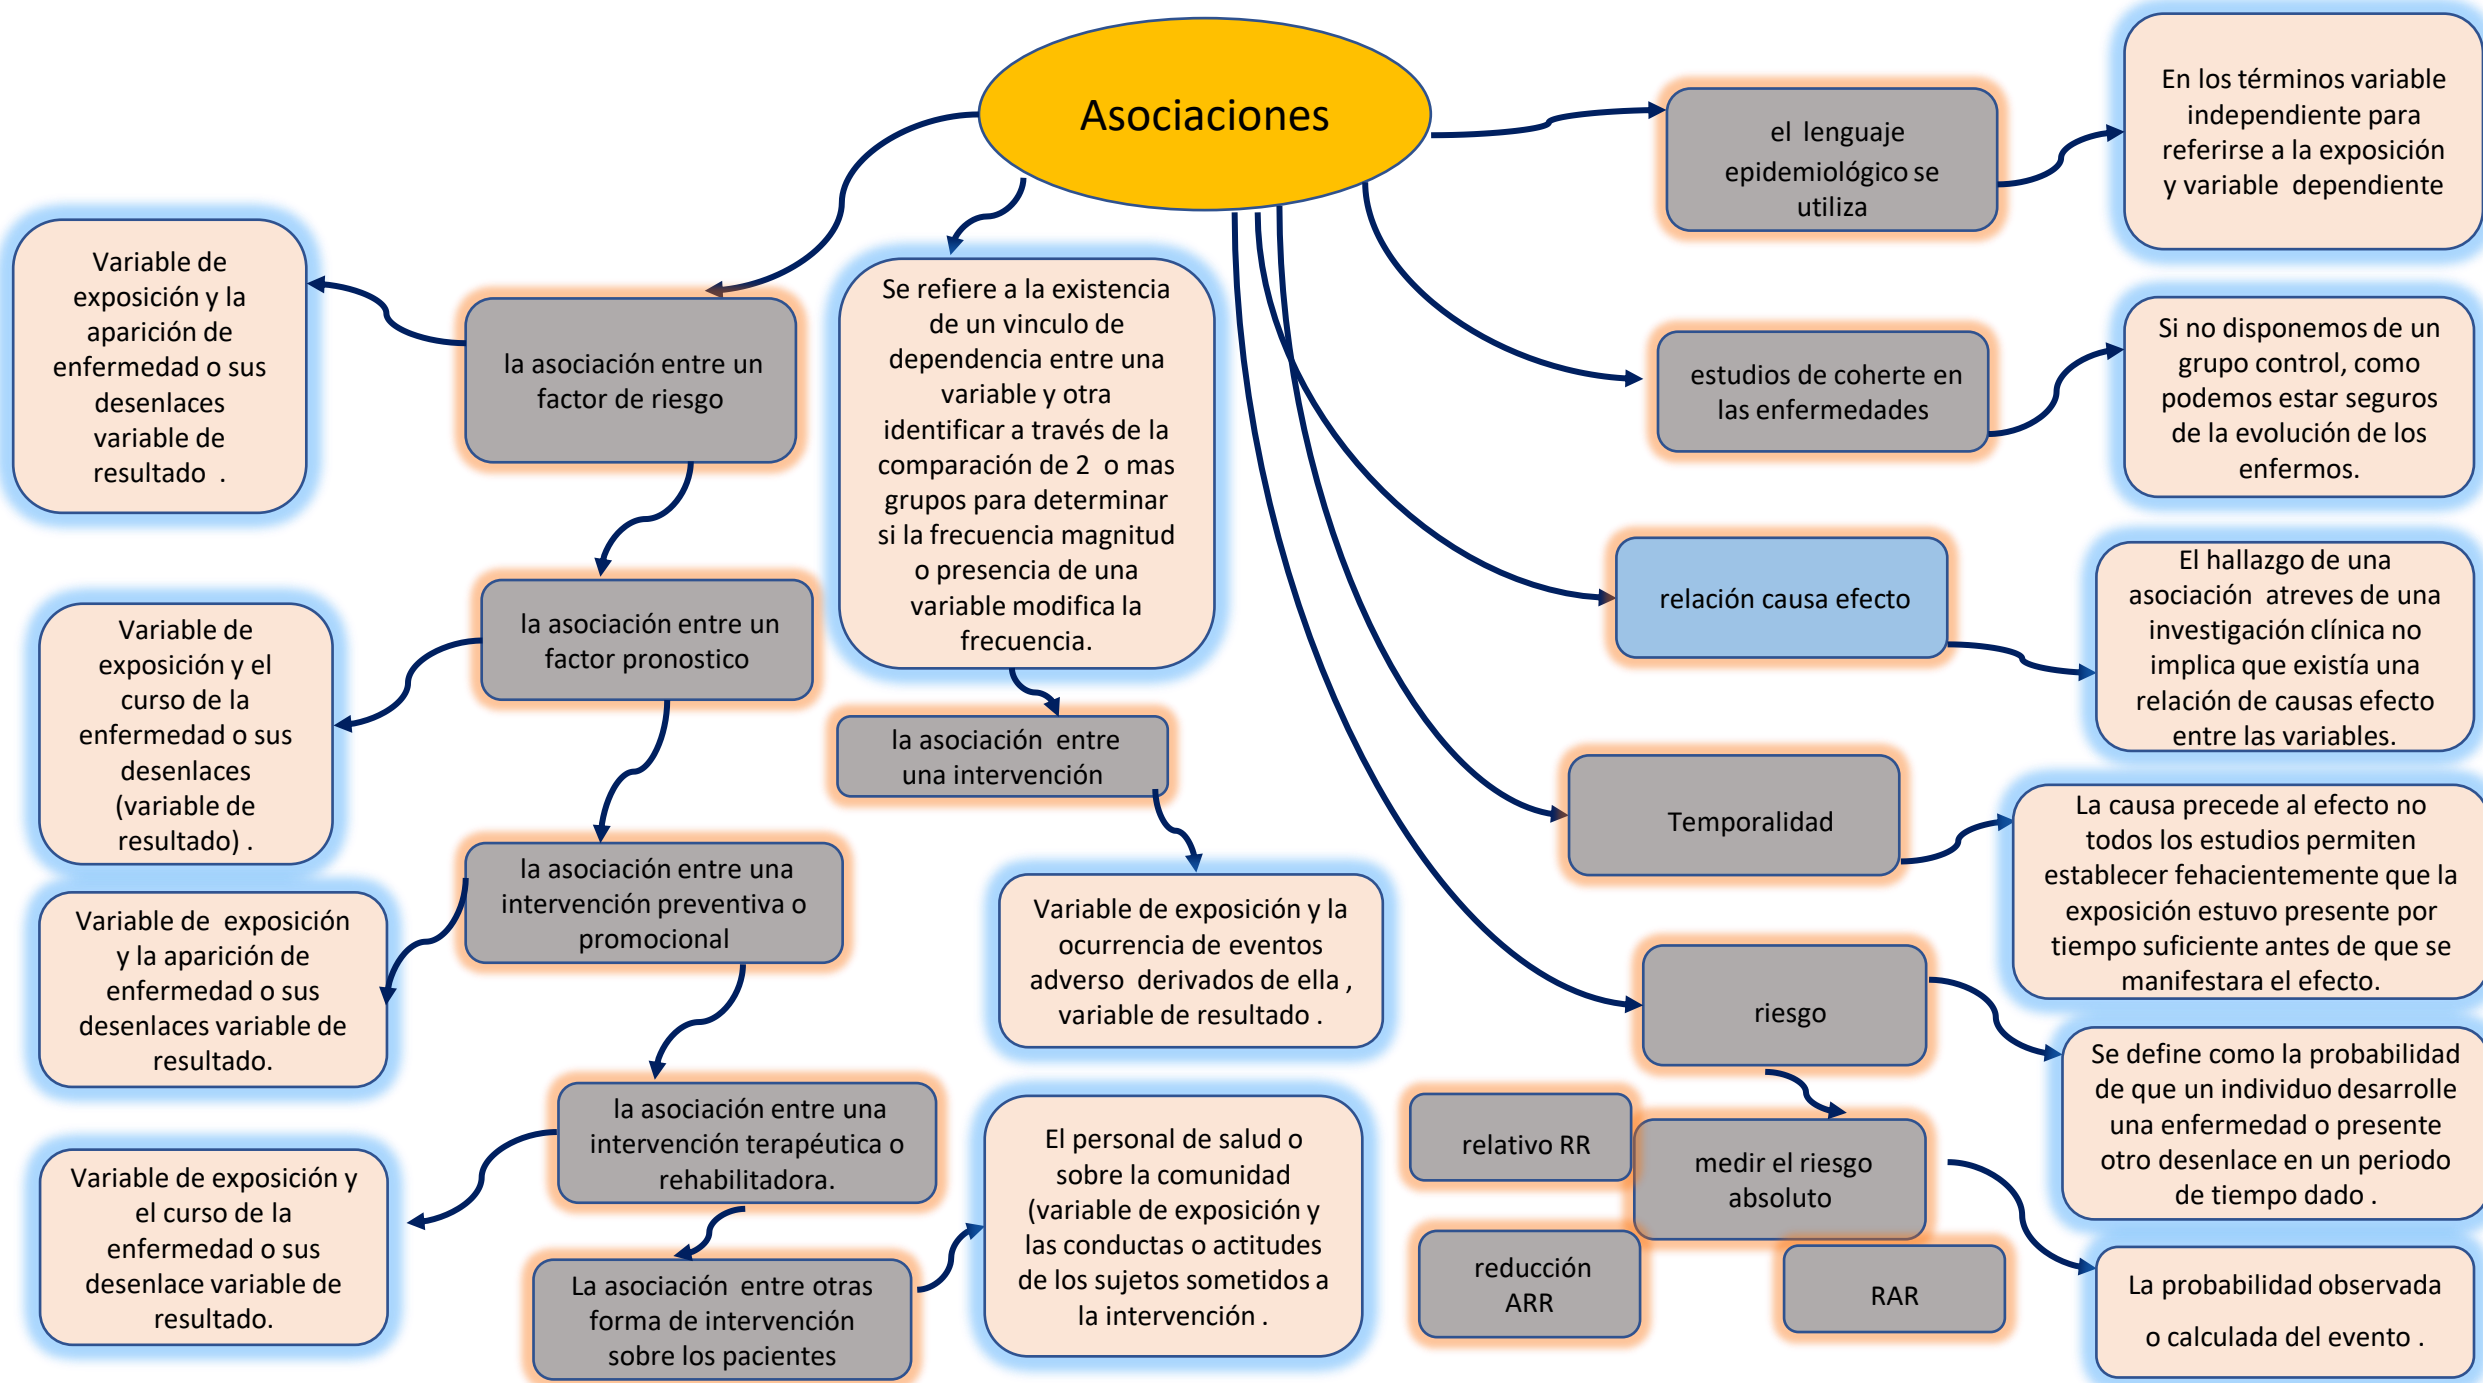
Asociaciones

Variable de exposición y la aparición de enfermedad o sus desenlaces variable de resultado .

la asociación entre un factor de riesgo

Se refiere a la existencia de un vinculo de dependencia entre una variable y otra identificar a través de la comparación de 2 o mas grupos para determinar si la frecuencia magnitud o presencia de una variable modifica la frecuencia.

el lenguaje epidemiológico se utiliza

En los términos variable independiente para referirse a la exposición y variable dependiente

estudios de coherte en las enfermedades

Si no disponemos de un grupo control, como podemos estar seguros de la evolución de los enfermos.

relación causa efecto

El hallazgo de una asociación atreves de una investigación clínica no implica que existía una relación de causas efecto entre las variables.

Variable de exposición y el curso de la enfermedad o sus desenlaces (variable de resultado) .

la asociación entre un factor pronostico

la asociación entre una intervención

Temporalidad

La causa precede al efecto no todos los estudios permiten establecer fehacientemente que la exposición estuvo presente por tiempo suficiente antes de que se manifestara el efecto.

Variable de exposición y la aparición de enfermedad o sus desenlaces variable de resultado.

la asociación entre una intervención preventiva o promocional

Variable de exposición y la ocurrencia de eventos adverso derivados de ella , variable de resultado .

riesgo

Se define como la probabilidad de que un individuo desarrolle una enfermedad o presente otro desenlace en un periodo de tiempo dado .

Variable de exposición y el curso de la enfermedad o sus desenlace variable de resultado.

la asociación entre una intervención terapéutica o rehabilitadora.

El personal de salud o sobre la comunidad (variable de exposición y las conductas o actitudes de los sujetos sometidos a la intervención .

relativo RR

medir el riesgo absoluto

La asociación entre otras forma de intervención sobre los pacientes

reducción ARR

RAR

La probabilidad observada o calculada del evento .